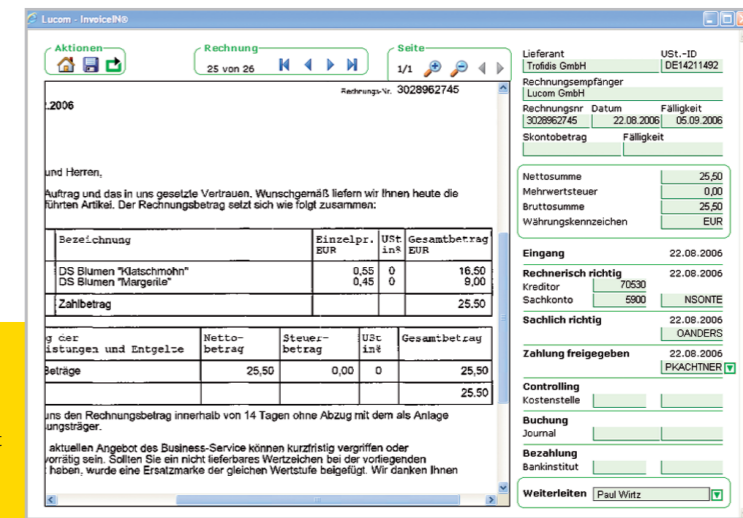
Lucom - InvoiceIN®

Aktionen

Rechnung
25 von 26

Seite
1/1

Rechnungs-Nr. 3028962745

.2006

und Herren,

Auftrag und das in uns gesetzte Vertrauen. Wunschgemäß liefern wir Ihnen heute die führten Artikel. Der Rechnungsbetrag setzt sich wie folgt zusammen:

| Bezeichnung | Einzelpr. EUR | USt in% | Gesamtbetrag EUR |
|---|---|---|---|
| DS Blumen "Klatschmohn" DS Blumen "Margerite" | 0,55 0,45 | 0 0 | 16,50 9,00 |
| Zahlbetrag | | | 25,50 |

| g der istungen und Entgelte | Netto-betrag | Steuer-betrag | USt in% | Gesamtbetrag |
|---|---|---|---|---|
| Beträge | 25,50 | 0,00 | 0 | 25,50 |
| | | | | 25,50 |

uns den Rechnungsbetrag innerhalb von 14 Tagen ohne Abzug mit dem als Anlage ungsträger.

aktuellen Angebot des Business-Service können kurzfristig vergriffen oder rrätig sein. Sollten Sie ein nicht lieferbares Wertzeichen bei der vorliegenden haben, wurde eine Ersatzmarke der gleichen Wertstufe beigefügt. Wir danken Ihnen

Lieferant
Trofidis GmbH
USt.-ID
DE14211492
Rechnungsempfänger
Lucom GmbH
Rechnungsnr
3028962745
Datum
22.08.2006
Fälligkeit
05.09.2006
Skontobetrag
Fälligkeit

Nettosumme 25,50
Mehrwertsteuer 0,00
Bruttosumme 25,50
Währungskennzeichen EUR

Eingang 22.08.2006

Rechnerisch richtig 22.08.2006
Kreditor 70530
Sachkonto 5900 NSONTE

Sachlich richtig
OANDERS

Zahlung freigegeben 22.08.2006
PKACHTNER

Controlling
Kostenstelle

Buchung
Journal

Bezahlung
Bankinstitut

Weiterleiten Paul Wirtz